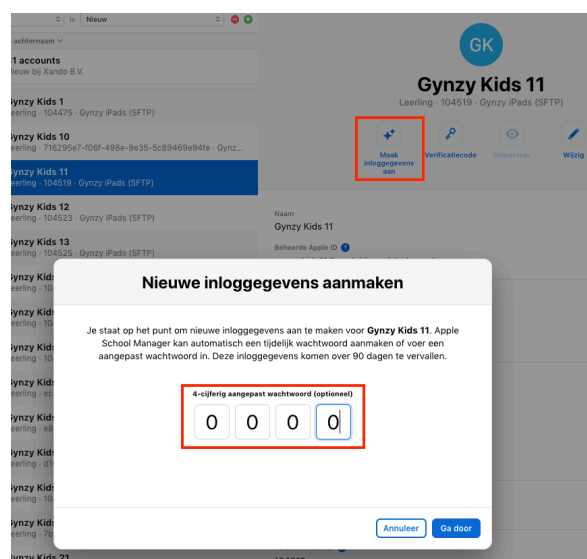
is Nieuw

achternaam

11 accounts
Nieuw bij Xando B.V.

Gynzy Kids 1
Leerling · 104475 · Gynzy iPads (SFTP)

Gynzy Kids 10
Leerling · 716295e7-f06f-498e-9e35-5c89469e94fe · Gynz...

Gynzy Kids 11
Leerling · 104519 · Gynzy iPads (SFTP)

Gynzy Kids 12
Leerling · 104523 · Gynzy iPads (SFTP)

Gynzy Kids 13
Leerling · 104525 · Gynzy iPads (SFTP)

GK

Gynzy Kids 11
Leerling · 104519 · Gynzy iPads (SFTP)

Maak inloggegevens aan
Verificatiecode
Inspecteer
Wijzig

Naam
Gynzy Kids 11

Beheerde Apple ID

Nieuwe inloggegevens aanmaken

Je staat op het punt om nieuwe inloggegevens aan te maken voor Gynzy Kids 11. Apple School Manager kan automatisch een tijdelijk wachtwoord aanmaken of voer een aangepast wachtwoord in. Deze inloggegevens komen over 90 dagen te vervallen.

4-cijferig aangepast wachtwoord (optioneel)

0 0 0 0

Annuleer
Ga door

Gynzy Kids 21